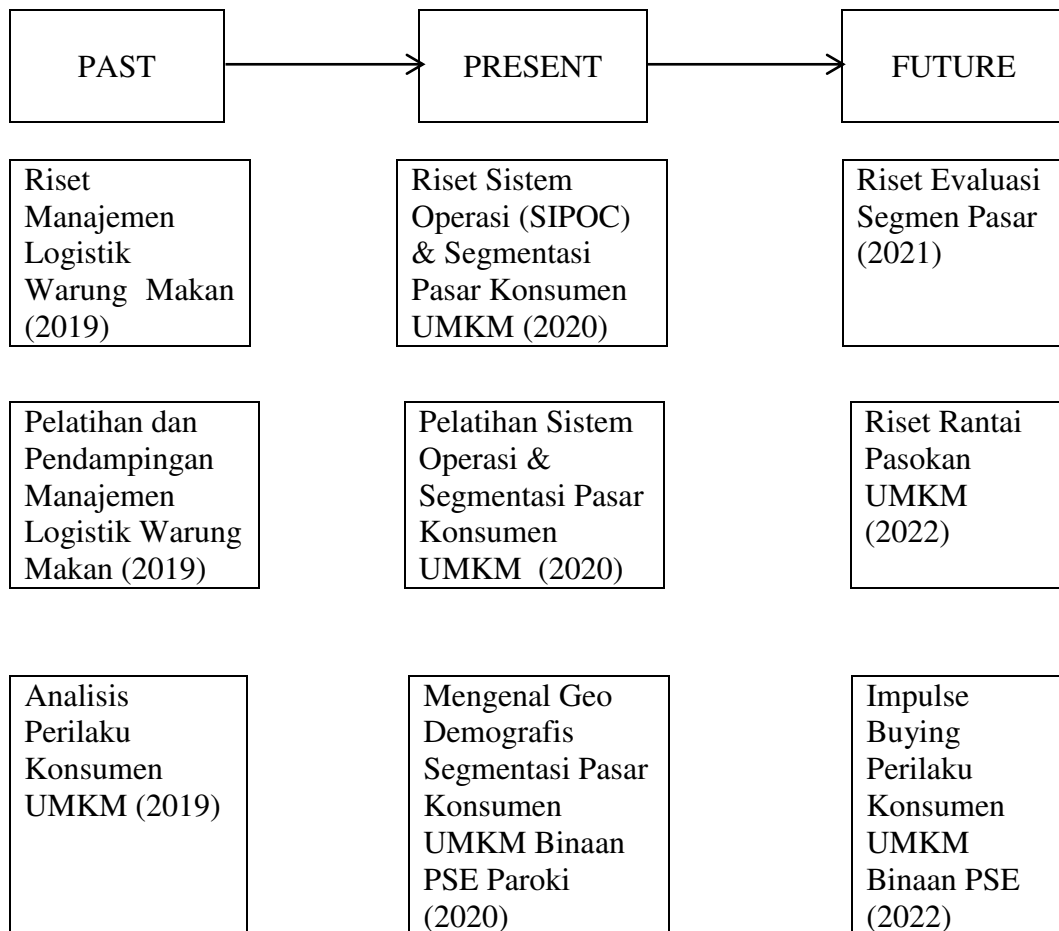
PAST

PRESENT

FUTURE

Riset Manajemen Logistik Warung Makan (2019)

Riset Sistem Operasi (SIPOC) & Segmentasi Pasar Konsumen UMKM (2020)

Riset Evaluasi Segmen Pasar (2021)

Pelatihan dan Pendampingan Manajemen Logistik Warung Makan (2019)

Pelatihan Sistem Operasi & Segmentasi Pasar Konsumen UMKM (2020)

Riset Rantai Pasokan UMKM (2022)

Analisis Perilaku Konsumen UMKM (2019)

Mengenal Geo Demografis Segmentasi Pasar Konsumen UMKM Binaan PSE Paroki (2020)

Impulse Buying Perilaku Konsumen UMKM Binaan PSE (2022)